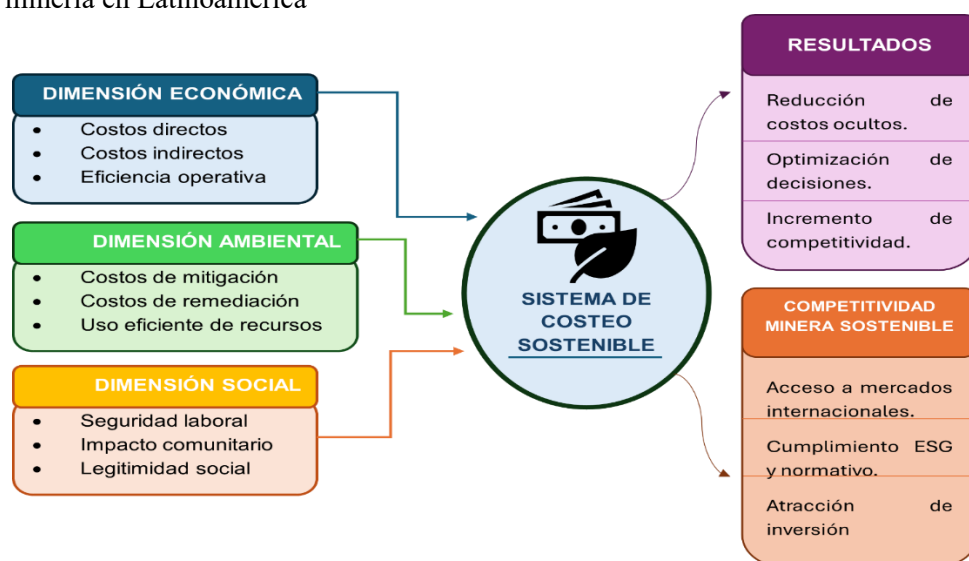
minería en Latinoamérica

DIMENSIÓN ECONÓMICA
- Costos directos
- Costos indirectos
- Eficiencia operativa

DIMENSIÓN AMBIENTAL
- Costos de mitigación
- Costos de remediación
- Uso eficiente de recursos

DIMENSIÓN SOCIAL
- Seguridad laboral
- Impacto comunitario
- Legitimidad social

SISTEMA DE COSTEO SOSTENIBLE

RESULTADOS
Reducción de costos ocultos.
Optimización de decisiones.
Incremento de competitividad.

COMPETITIVIDAD MINERA SOSTENIBLE
Acceso a mercados internacionales.
Cumplimiento ESG y normativo.
Atracción de inversión